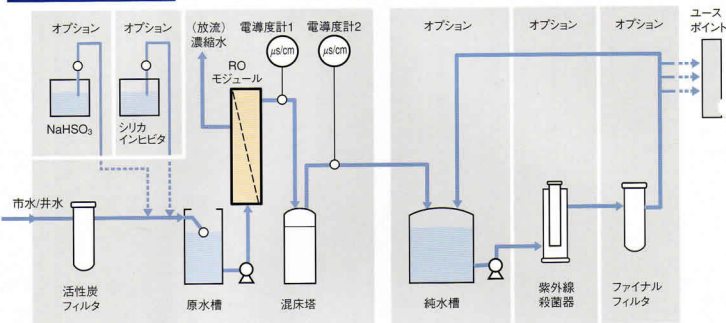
オプション

オプション

$NaHSO_3$

シリカインヒビタ

（放流）濃縮水

電導度計1

μS/cm

RO モジュール

電導度計2

μS/cm

オプション

オプション

オプション

ユースポイント

市水/井水

活性炭フィルタ

原水槽

混床塔

純水槽

紫外線殺菌器

ファイナルフィルタ